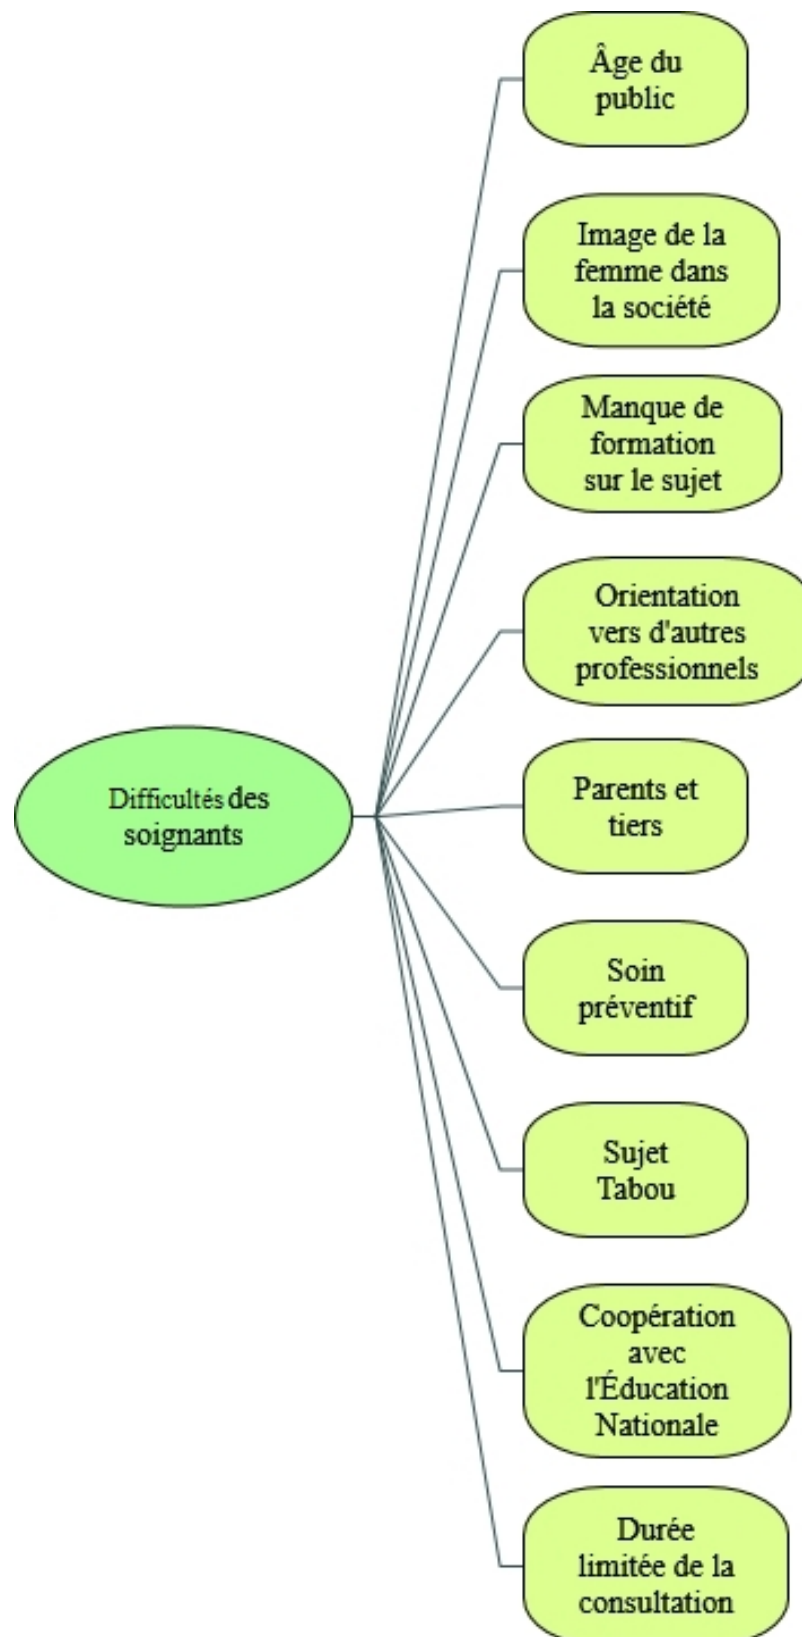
Difficultés des soignants

Âge du public

Image de la femme dans la société

Manque de formation sur le sujet

Orientation vers d'autres professionnels

Parents et tiers

Soin préventif

Sujet Tabou

Coopération avec l'Éducation Nationale

Durée limitée de la consultation